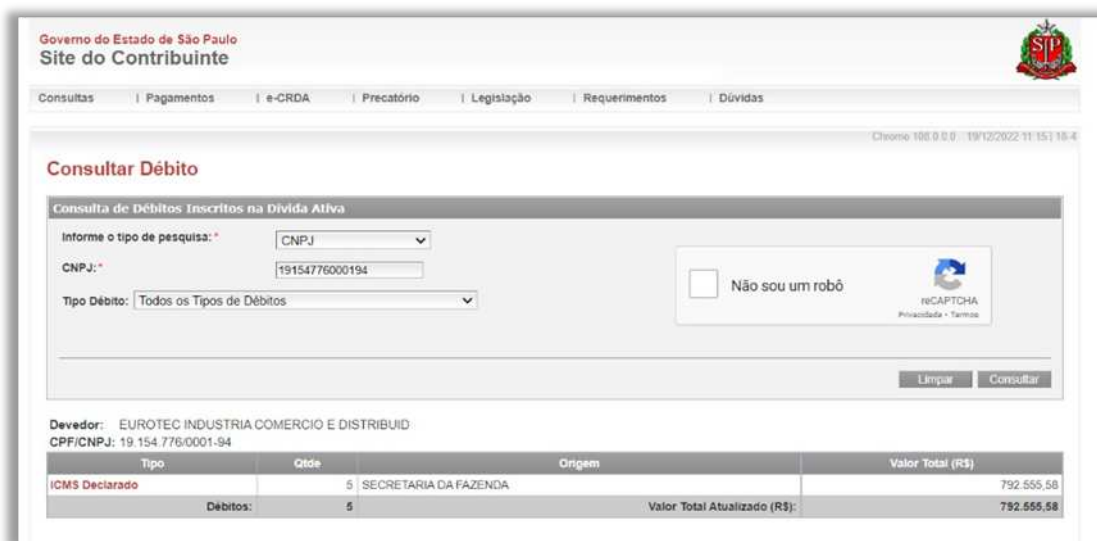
Governo do Estado de São Paulo
Site do Contribuinte

SP

Consultas | Pagamentos | e-CRDA | Precatório | Legislação | Requerimentos | Dúvidas

Chrome 108.0.0.0 19/12/2022 11:15 | 18.4

Consultar Débito

Consulta de Débitos Inscritos na Dívida Ativa

Informe o tipo de pesquisa: * CNPJ

CNPJ: * 19154776000194

Tipo Débito: Todos os Tipos de Débitos

Não sou um robô

reCAPTCHA
Privacidade - Termos

Limpar Consultar

Devedor: EUROTEC INDUSTRIA COMERCIO E DISTRIBUID
CPF/CNPJ: 19.154.776/0001-94

| Tipo | Qtde | Origem | Valor Total (R$) |
|---|---|---|---|
| ICMS Declarado | 5 | SECRETARIA DA FAZENDA | 792.555,58 |
| Débitos: | 5 | Valor Total Atualizado (R$): | 792.555,58 |